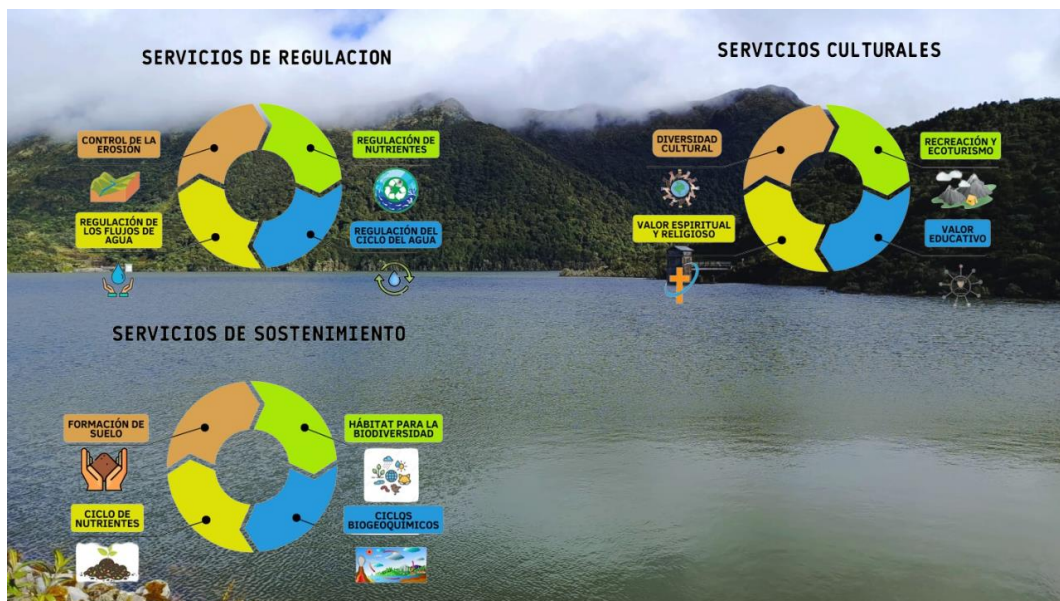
SERVICIOS DE REGULACION

CONTROL DE LA EROSIÓN

REGULACIÓN DE NUTRIENTES

REGULACIÓN DE LOS FLUJOS DE AGUA

REGULACIÓN DEL CICLO DEL AGUA

SERVICIOS CULTURALES

DIVERSIDAD CULTURAL

RECREACIÓN Y ECOTURISMO

VALOR ESPIRITUAL Y RELIGIOSO

VALOR EDUCATIVO

SERVICIOS DE SOSTENIMIENTO

FORMACIÓN DE SUELO

HÁBITAT PARA LA BIODIVERSIDAD

CICLO DE NUTRIENTES

CICLOS BIOGEOQUIMICOS